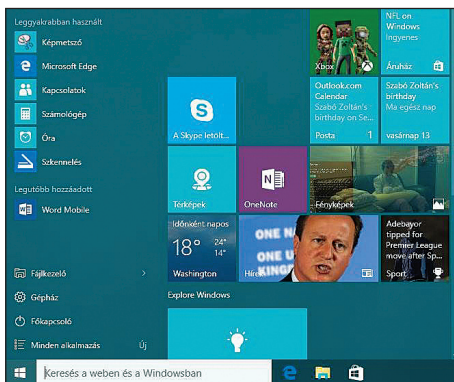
Leggyakrabban használt

Képmetsző

Microsoft Edge

Kapcsolatok

Számológép

Óra

Szkennelés

Legutóbb hozzáadott

Word Mobile

Fájlkezelő

Gépház

Főkapcsoló

Minden alkalmazás

Új

Xbox

NFL on Windows
Ingyenes

Áruház

A Skype letölt...

Outlook.com Calendar
Szabó Zoltán's birthday on Th

Posta

1

Szabó Zoltán's birthday
Ma egész nap

vasárnap 13

Térképek

OneNote

Fényképek

Időnként napos
18°
Washington

Hírek

Adebayor tipped for Premier League move after Spurs

Sport

Explore Windows

Keresés a weben és a Windowsban